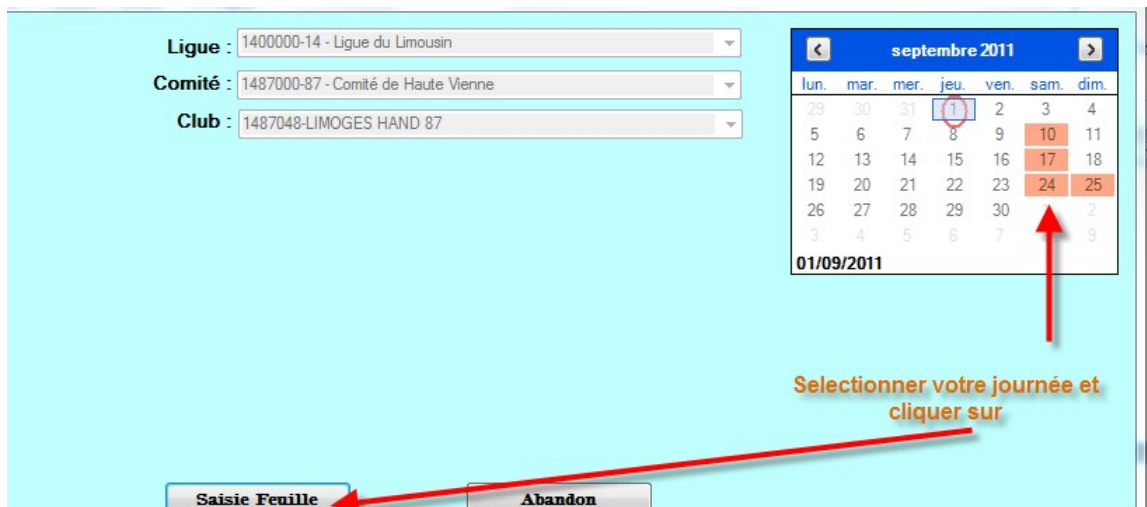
Ligue : 1400000-14 - Ligue du Limousin

Comité : 1487000-87 - Comité de Haute Vienne

Club : 1487048-LIMOGES HAND 87

septembre 2011

| lun. | mar. | mer. | jeu. | ven. | sam. | dim. |
|---|---|---|---|---|---|---|
| 29 | 30 | 31 | 1 | 2 | 3 | 4 |
| 5 | 6 | 7 | 8 | 9 | 10 | 11 |
| 12 | 13 | 14 | 15 | 16 | 17 | 18 |
| 19 | 20 | 21 | 22 | 23 | 24 | 25 |
| 26 | 27 | 28 | 29 | 30 | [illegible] | 2 |
| 3 | 4 | 5 | 6 | 7 | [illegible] | 9 |

01/09/2011

Selectionner votre journée et cliquer sur

Saisie Feuille

Abandon